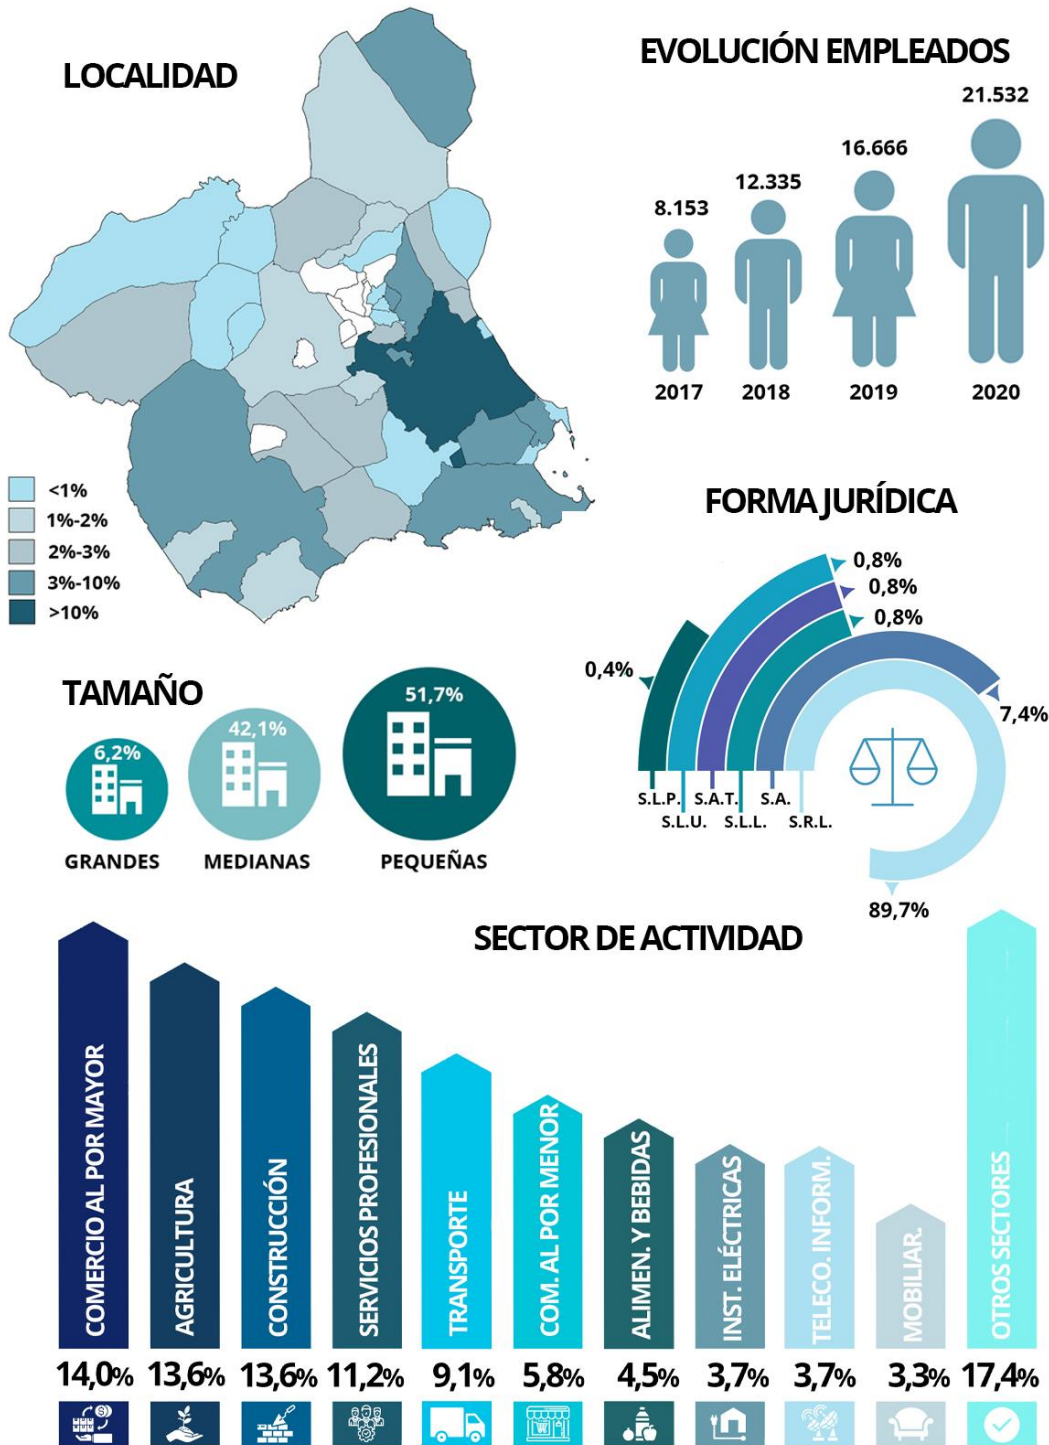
LOCALIDAD

<1%
1%-2%
2%-3%
3%-10%
>10%

EVOLUCIÓN EMPLEADOS

8.153
2017
12.335
2018
16.666
2019
21.532
2020

FORMA JURÍDICA

0,4%
0,8%
0,8%
0,8%
7,4%
89,7%
S.L.P.
S.L.U.
S.A.T.
S.L.L.
S.A.
S.R.L.

TAMAÑO

6,2%
GRANDES
42,1%
MEDIANAS
51,7%
PEQUEÑAS

SECTOR DE ACTIVIDAD

| COMERCIO AL POR MAYOR | AGRICULTURA | CONSTRUCCIÓN | SERVICIOS PROFESIONALES | TRANSPORTE | COM. AL POR MENOR | ALIMEN. Y BEBIDAS | INST. ELÉCTRICAS | TELECO. INFORM. | MOBILIAR. | OTROS SECTORES |
|---|---|---|---|---|---|---|---|---|---|---|
| 14,0% | 13,6% | 13,6% | 11,2% | 9,1% | 5,8% | 4,5% | 3,7% | 3,7% | 3,3% | 17,4% |